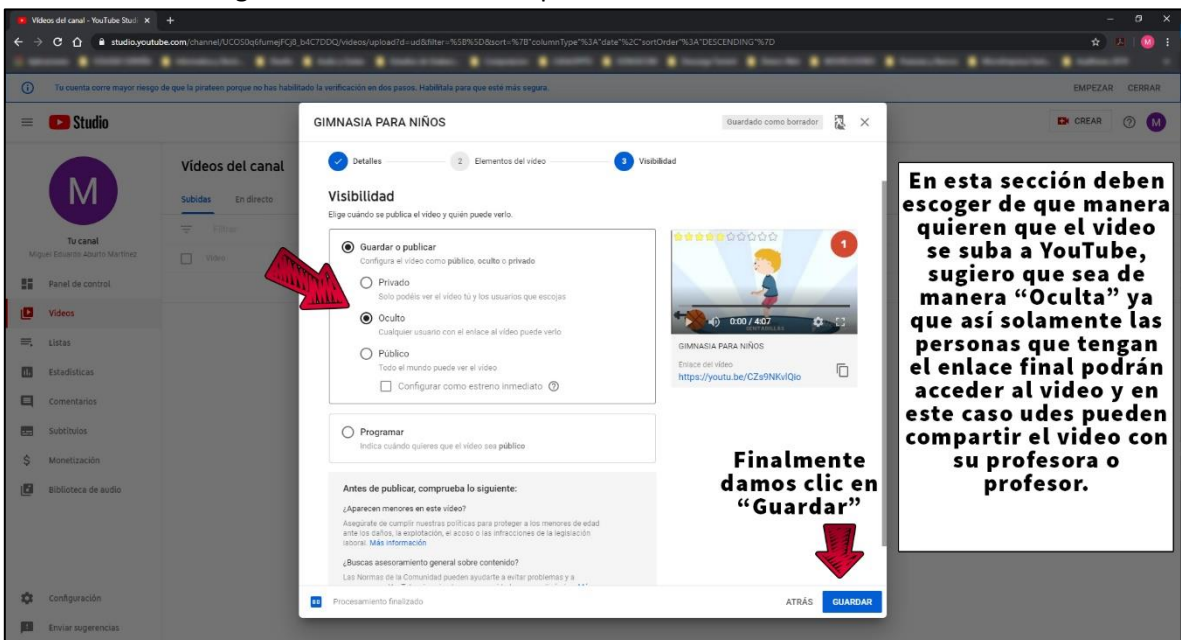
Videos del canal - YouTube Studi ×

studio.youtube.com/channel/UCOS0q6fumejFCj8_b4C7DDQ/videos/upload?d=ud&filter=%5B%5D&sort=%7B"columnType"%3A"date"%2C"sortOrder"%3A"DESCENDING"%7D

Tu cuenta corre mayor riesgo de que la pirateen porque no has habilitado la verificación en dos pasos. Habilítala para que esté más segura.

EMPEZAR CERRAR

Studio

CREAR

M

Tu canal
Miguel Eduardo Aburto Martínez

Panel de control
Videos
Listas
Estadísticas
Comentarios
Subtítulos
Monetización
Biblioteca de audio
Configuración
Enviar sugerencias

Vídeos del canal

Subidas En directo

Filtrar

Video

GIMNASIA PARA NIÑOS

Guardado como borrador

Detalles 2 Elementos del vídeo 3 Visibilidad

Visibilidad

Elige cuándo se publica el vídeo y quién puede verlo.

Guardar o publicar
Configura el vídeo como público, oculto o privado

Privado
Solo podéis ver el vídeo tú y los usuarios que escojas

Oculto
Cualquier usuario con el enlace al vídeo puede verlo

Público
Todo el mundo puede ver el vídeo

Configurar como estreno inmediato

Programar
Indica cuándo quieres que el vídeo sea público

Antes de publicar, comprueba lo siguiente:

¿Aparecen menores en este vídeo?
Asegúrate de cumplir nuestras políticas para proteger a los menores de edad ante los daños, la explotación, el acoso o las infracciones de la legislación laboral. Más información

¿Buscas asesoramiento general sobre contenido?
Las Normas de la Comunidad pueden ayudarte a evitar problemas y a

1

0:00 / 4:07

GIMNASIA PARA NIÑOS

Enlace del vídeo
https://youtu.be/CZs9NKvlQio

Procesamiento finalizado

ATRÁS GUARDAR

En esta sección deben escoger de que manera quieren que el video se suba a YouTube, sugiero que sea de manera "Oculta" ya que así solamente las personas que tengan el enlace final podrán acceder al video y en este caso udes pueden compartir el video con su profesora o profesor.

Finalmente damos clic en "Guardar"